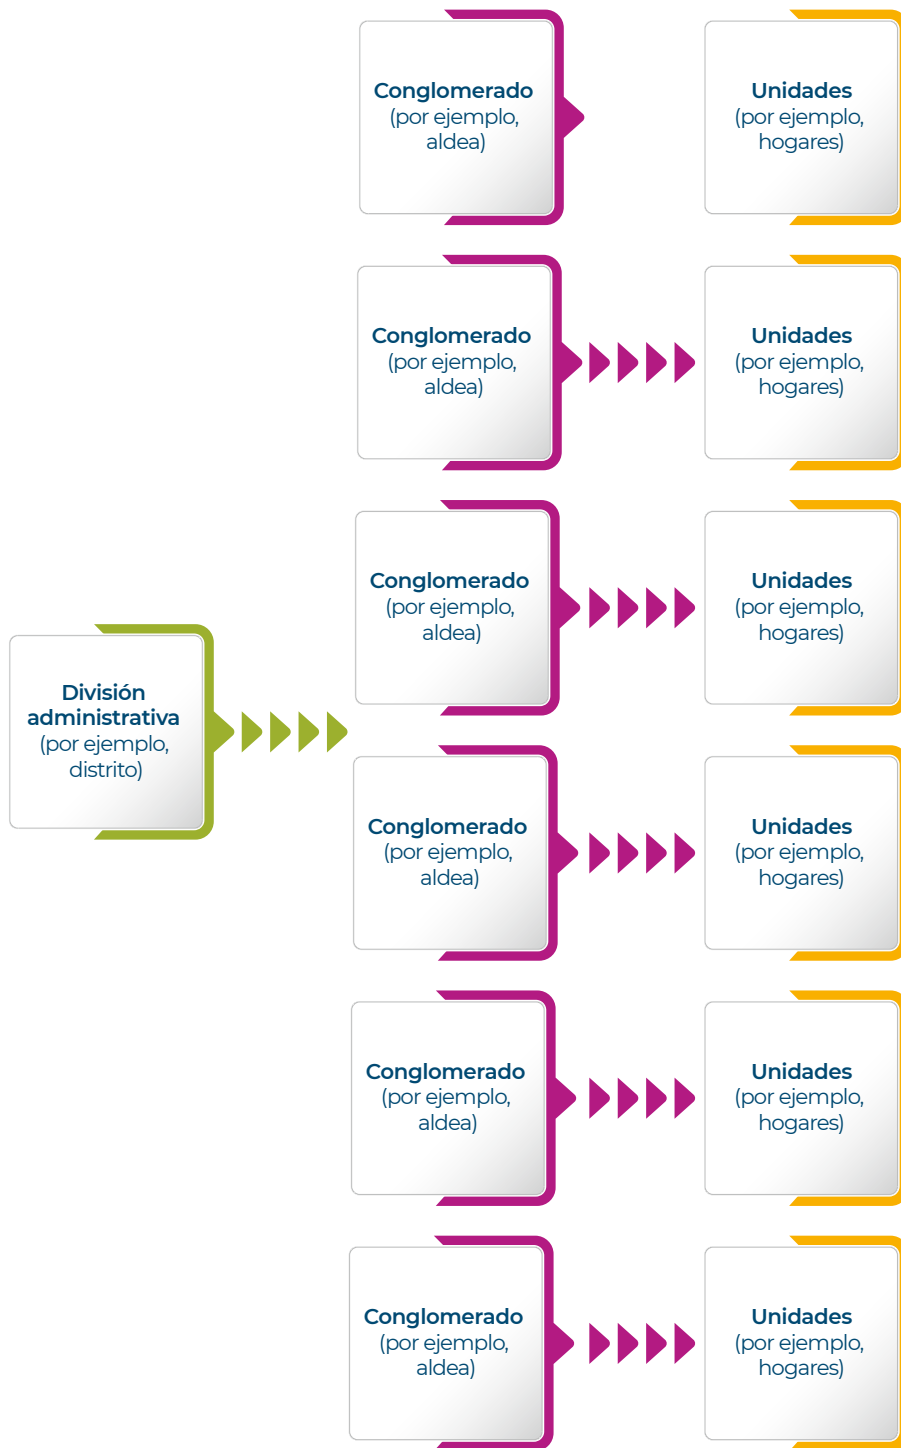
Conglomerado
(por ejemplo, aldea)

Unidades
(por ejemplo, hogares)

Conglomerado
(por ejemplo, aldea)

Unidades
(por ejemplo, hogares)

Conglomerado
(por ejemplo, aldea)

Unidades
(por ejemplo, hogares)

División administrativa
(por ejemplo, distrito)

Conglomerado
(por ejemplo, aldea)

Unidades
(por ejemplo, hogares)

Conglomerado
(por ejemplo, aldea)

Unidades
(por ejemplo, hogares)

Conglomerado
(por ejemplo, aldea)

Unidades
(por ejemplo, hogares)